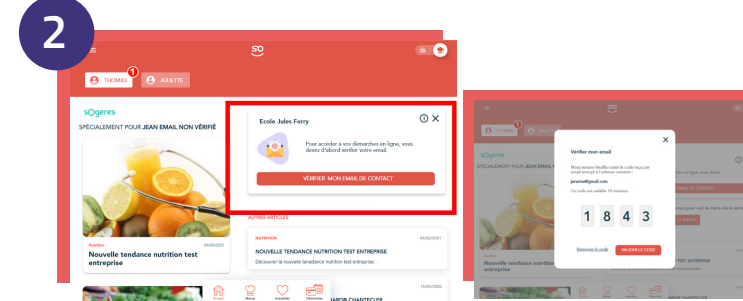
2

SO

THOMAS 1 JULIETTE

sOgeres

SPÉCIALEMENT POUR JEAN EMAIL NON VÉRIFIÉ

Nutrition 04/03/2021

Nouvelle tendance nutrition test entreprise

Ecole Jules Ferry

Pour accéder à vos démarches en ligne, vous devez d'abord vérifier votre email.

VÉRIFIER MON EMAIL DE CONTACT

AUTRES ARTICLES

NUTRITION 04/03/2021

NOUVELLE TENDANCE NUTRITION TEST ENTREPRISE

Découvrir la nouvelle tendance nutrition test entreprise...

19/03/2020

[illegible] CHANTECLER

Accueil Menus Actualités Démarches

THOMAS

sOgeres

SPÉCIALEMENT POUR

Vérifier mon email

Nous venons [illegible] le code reçu par email envoyé à l'adresse suivante :

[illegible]@gmail.com

Ce code est valable 10 minutes.

1 8 4 3

Renvoyer le code

VALIDER LE CODE